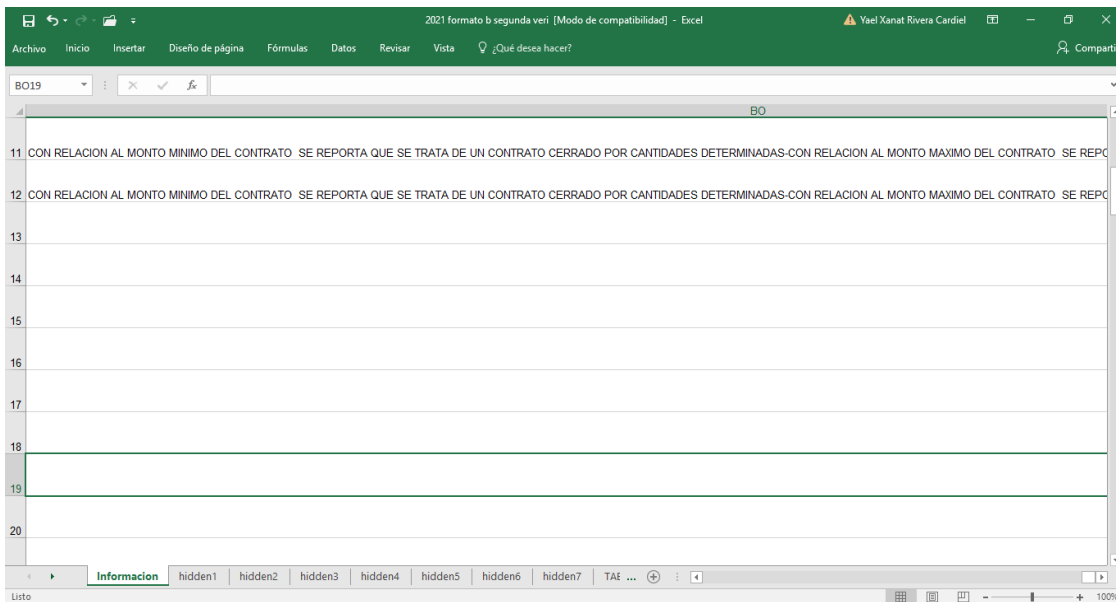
2021 formato b segunda veri [Modo de compatibilidad] - Excel
Yael Xanat Rivera Cardiel
Archivo Inicio Insertar Diseño de página Fórmulas Datos Revisar Vista ¿Qué desea hacer?
Comparti
BO19
BO
11 CON RELACION AL MONTO MINIMO DEL CONTRATO SE REPORTA QUE SE TRATA DE UN CONTRATO CERRADO POR CANTIDADES DETERMINADAS-CON RELACION AL MONTO MAXIMO DEL CONTRATO SE REPO
12 CON RELACION AL MONTO MINIMO DEL CONTRATO SE REPORTA QUE SE TRATA DE UN CONTRATO CERRADO POR CANTIDADES DETERMINADAS-CON RELACION AL MONTO MAXIMO DEL CONTRATO SE REPO
13
14
15
16
17
18
19
20
Informacion hidden1 hidden2 hidden3 hidden4 hidden5 hidden6 hidden7 TAE ...
Listo
100%